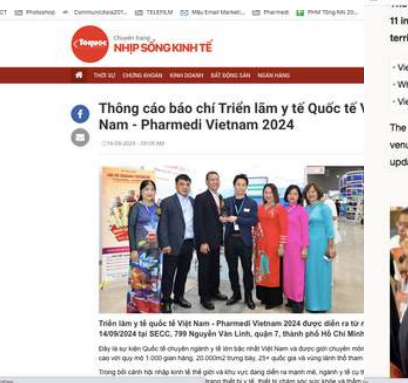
Photoshop CommunicAsia201... TELEFILM Mẫu Email Marketi... Pharmedi PHM Tổng Kết 20...

Toquoc Chuyên trang NHỊP SỐNG KINH TẾ

THỜI SỰ CHỨNG KHOÁN KINH DOANH BẤT ĐỘNG SẢN NGÂN HÀNG

Thông cáo báo chí Triển lãm y tế Quốc tế V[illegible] Nam - Pharmedi Vietnam 2024

14-09-2024 - 09:05 AM

Triển lãm y tế quốc tế Việt Nam - Pharmedi Vietnam 2024 được diễn ra từ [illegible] 14/09/2024 tại SECC, 799 Nguyễn Văn Linh, quận 7, thành phố Hồ Chí Minh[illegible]

Đây là sự kiện Quốc tế chuyên ngành y tế lớn bậc nhất Việt Nam và được giới chuyên môn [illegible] cao với quy mô 1.000 gian hàng, 20.000m2 trưng bày, 25+ quốc gia và vùng lãnh thổ tham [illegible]

Trong bối cảnh hội nhập kinh tế thế giới và khu vực đang diễn ra mạnh mẽ, ngành y tế cụ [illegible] trang thiết bị y tế, thiết bị chăm sóc sức khỏe và thẩm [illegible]

11 in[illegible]
terri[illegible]

- Vie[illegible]
- Vie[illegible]
- Vie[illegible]

The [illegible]
venu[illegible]
upda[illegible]